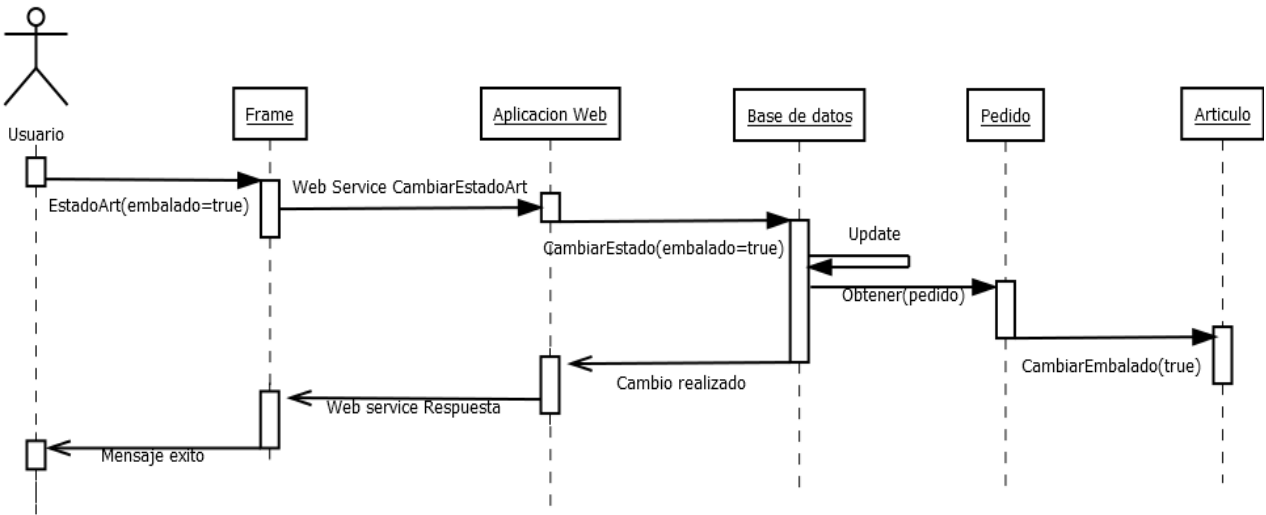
Usuario

Frame

Aplicacion Web

Base de datos

Pedido

Articulo

EstadoArt(embalado=true)

Web Service CambiarEstadoArt

CambiarEstado(embalado=true)

Update

Obtener(pedido)

CambiarEmbalado(true)

Cambio realizado

Web service Respuesta

Mensaje exito